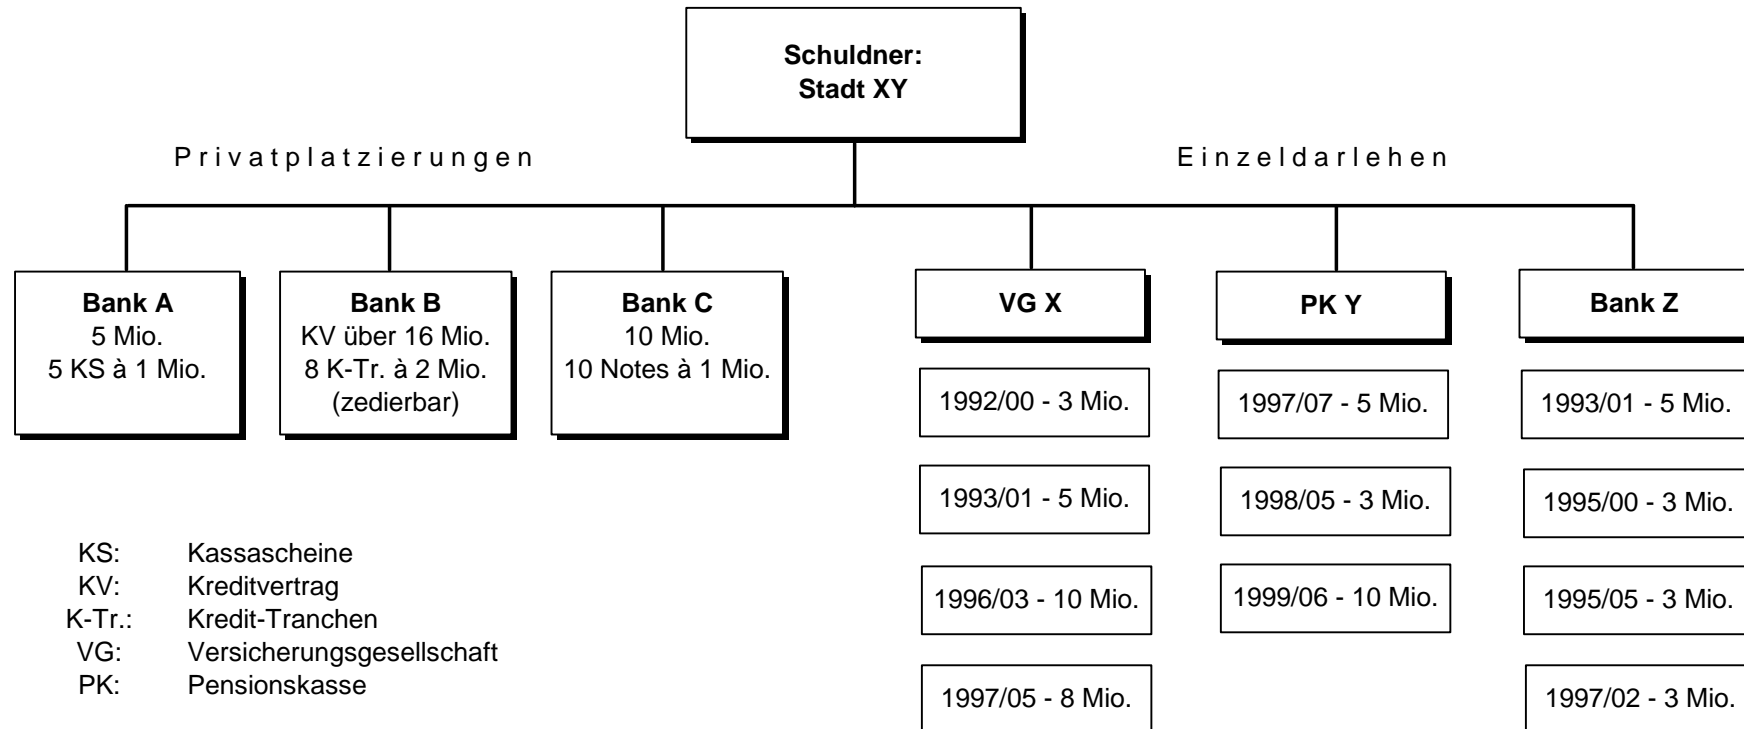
Schuldner:
Stadt XY

Privatplatzierungen

Einzeldarlehen

Bank A
5 Mio.
5 KS à 1 Mio.

Bank B
KV über 16 Mio.
8 K-Tr. à 2 Mio.
(zedierbar)

Bank C
10 Mio.
10 Notes à 1 Mio.

VG X

1992/00 - 3 Mio.

1993/01 - 5 Mio.

1996/03 - 10 Mio.

1997/05 - 8 Mio.

PK Y

1997/07 - 5 Mio.

1998/05 - 3 Mio.

1999/06 - 10 Mio.

Bank Z

1993/01 - 5 Mio.

1995/00 - 3 Mio.

1995/05 - 3 Mio.

1997/02 - 3 Mio.

KS: Kassascheine
KV: Kreditvertrag
K-Tr.: Kredit-Tranchen
VG: Versicherungsgesellschaft
PK: Pensionskasse